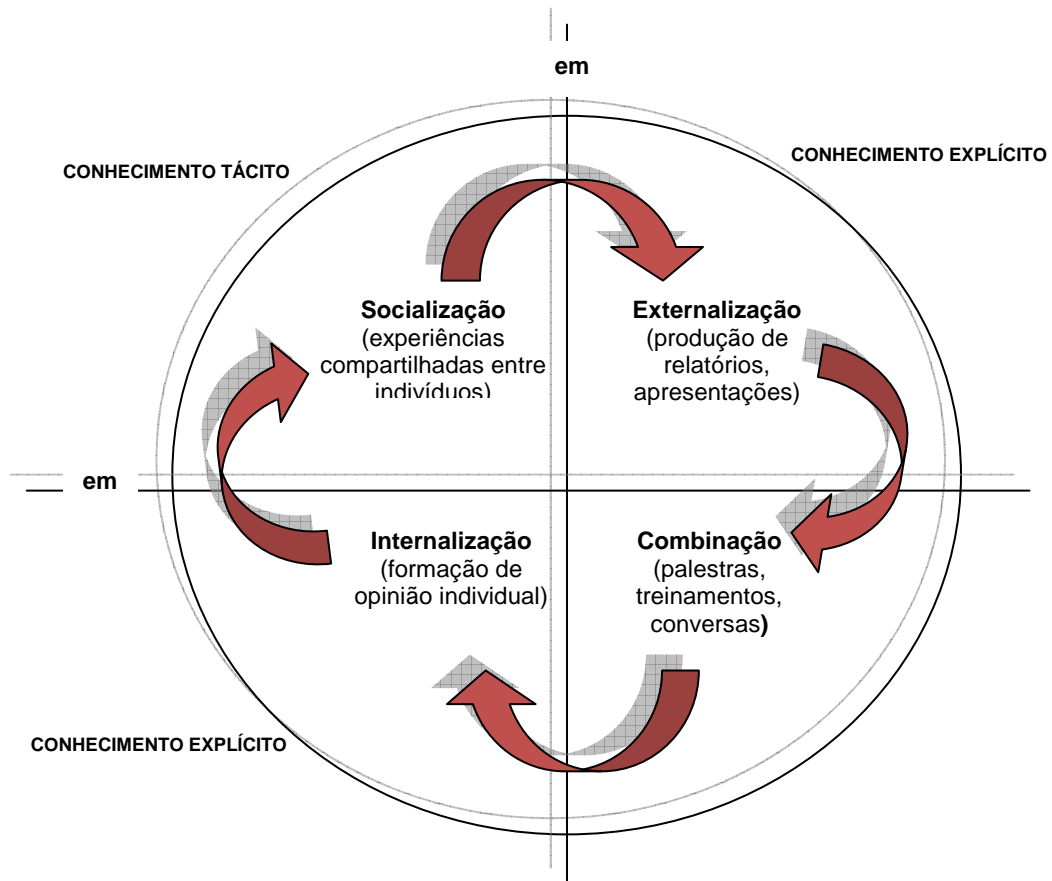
em

CONHECIMENTO TÁCITO

CONHECIMENTO EXPLÍCITO

Socialização
(experiências compartilhadas entre indivíduos)

Externalização
(produção de relatórios, apresentações)

em

Internalização
(formação de opinião individual)

Combinação
(palestras, treinamentos, conversas)

CONHECIMENTO EXPLÍCITO